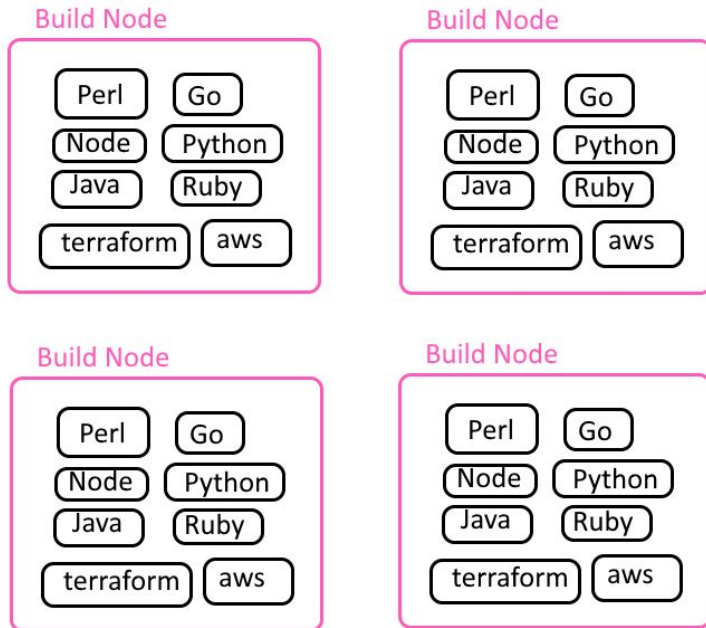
Build Node

Perl
Go
Node
Python
Java
Ruby
terraform
aws

Build Node

Perl
Go
Node
Python
Java
Ruby
terraform
aws

Build Node

Perl
Go
Node
Python
Java
Ruby
terraform
aws

Build Node

Perl
Go
Node
Python
Java
Ruby
terraform
aws